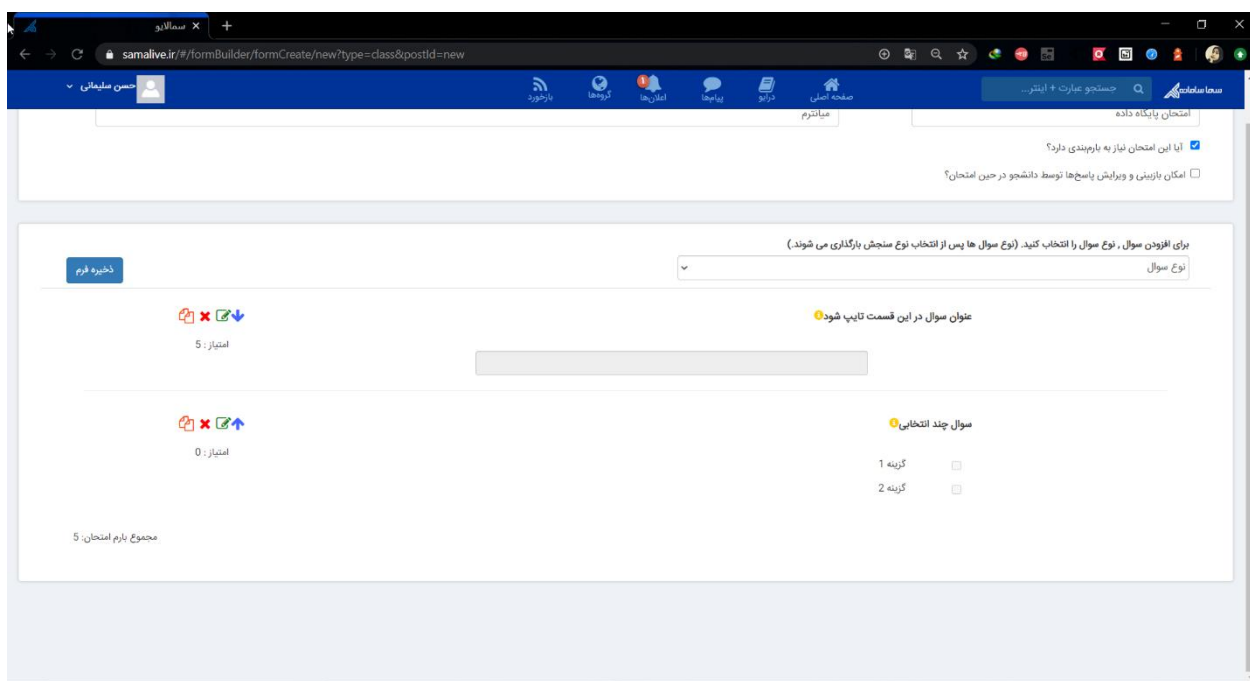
سمالایو ×
samalive.ir/#/formBuilder/formCreate/new?type=class&postId=new

سماسامانه
جستجو عبارت + اینتر...
صفحه اصلی
درایو
پیام‌ها
اعلان‌ها
گروه‌ها
بازخورد
حسن سلیمانی

امتحان پایگاه داده
میانترم

آیا این امتحان نیاز به بارم‌بندی دارد؟
امکان بازبینی و ویرایش پاسخ‌ها توسط دانشجو در حین امتحان؟

برای افزودن سوال , نوع سوال را انتخاب کنید. (نوع سوال ها پس از انتخاب نوع سنجش بارگذاری می شوند.)
نوع سوال
ذخیره فرم

عنوان سوال در این قسمت تایپ شود
امتیاز : 5

سوال چند انتخابی
امتیاز : 0
گزینه 1
گزینه 2

مجموع بارم امتحان: 5